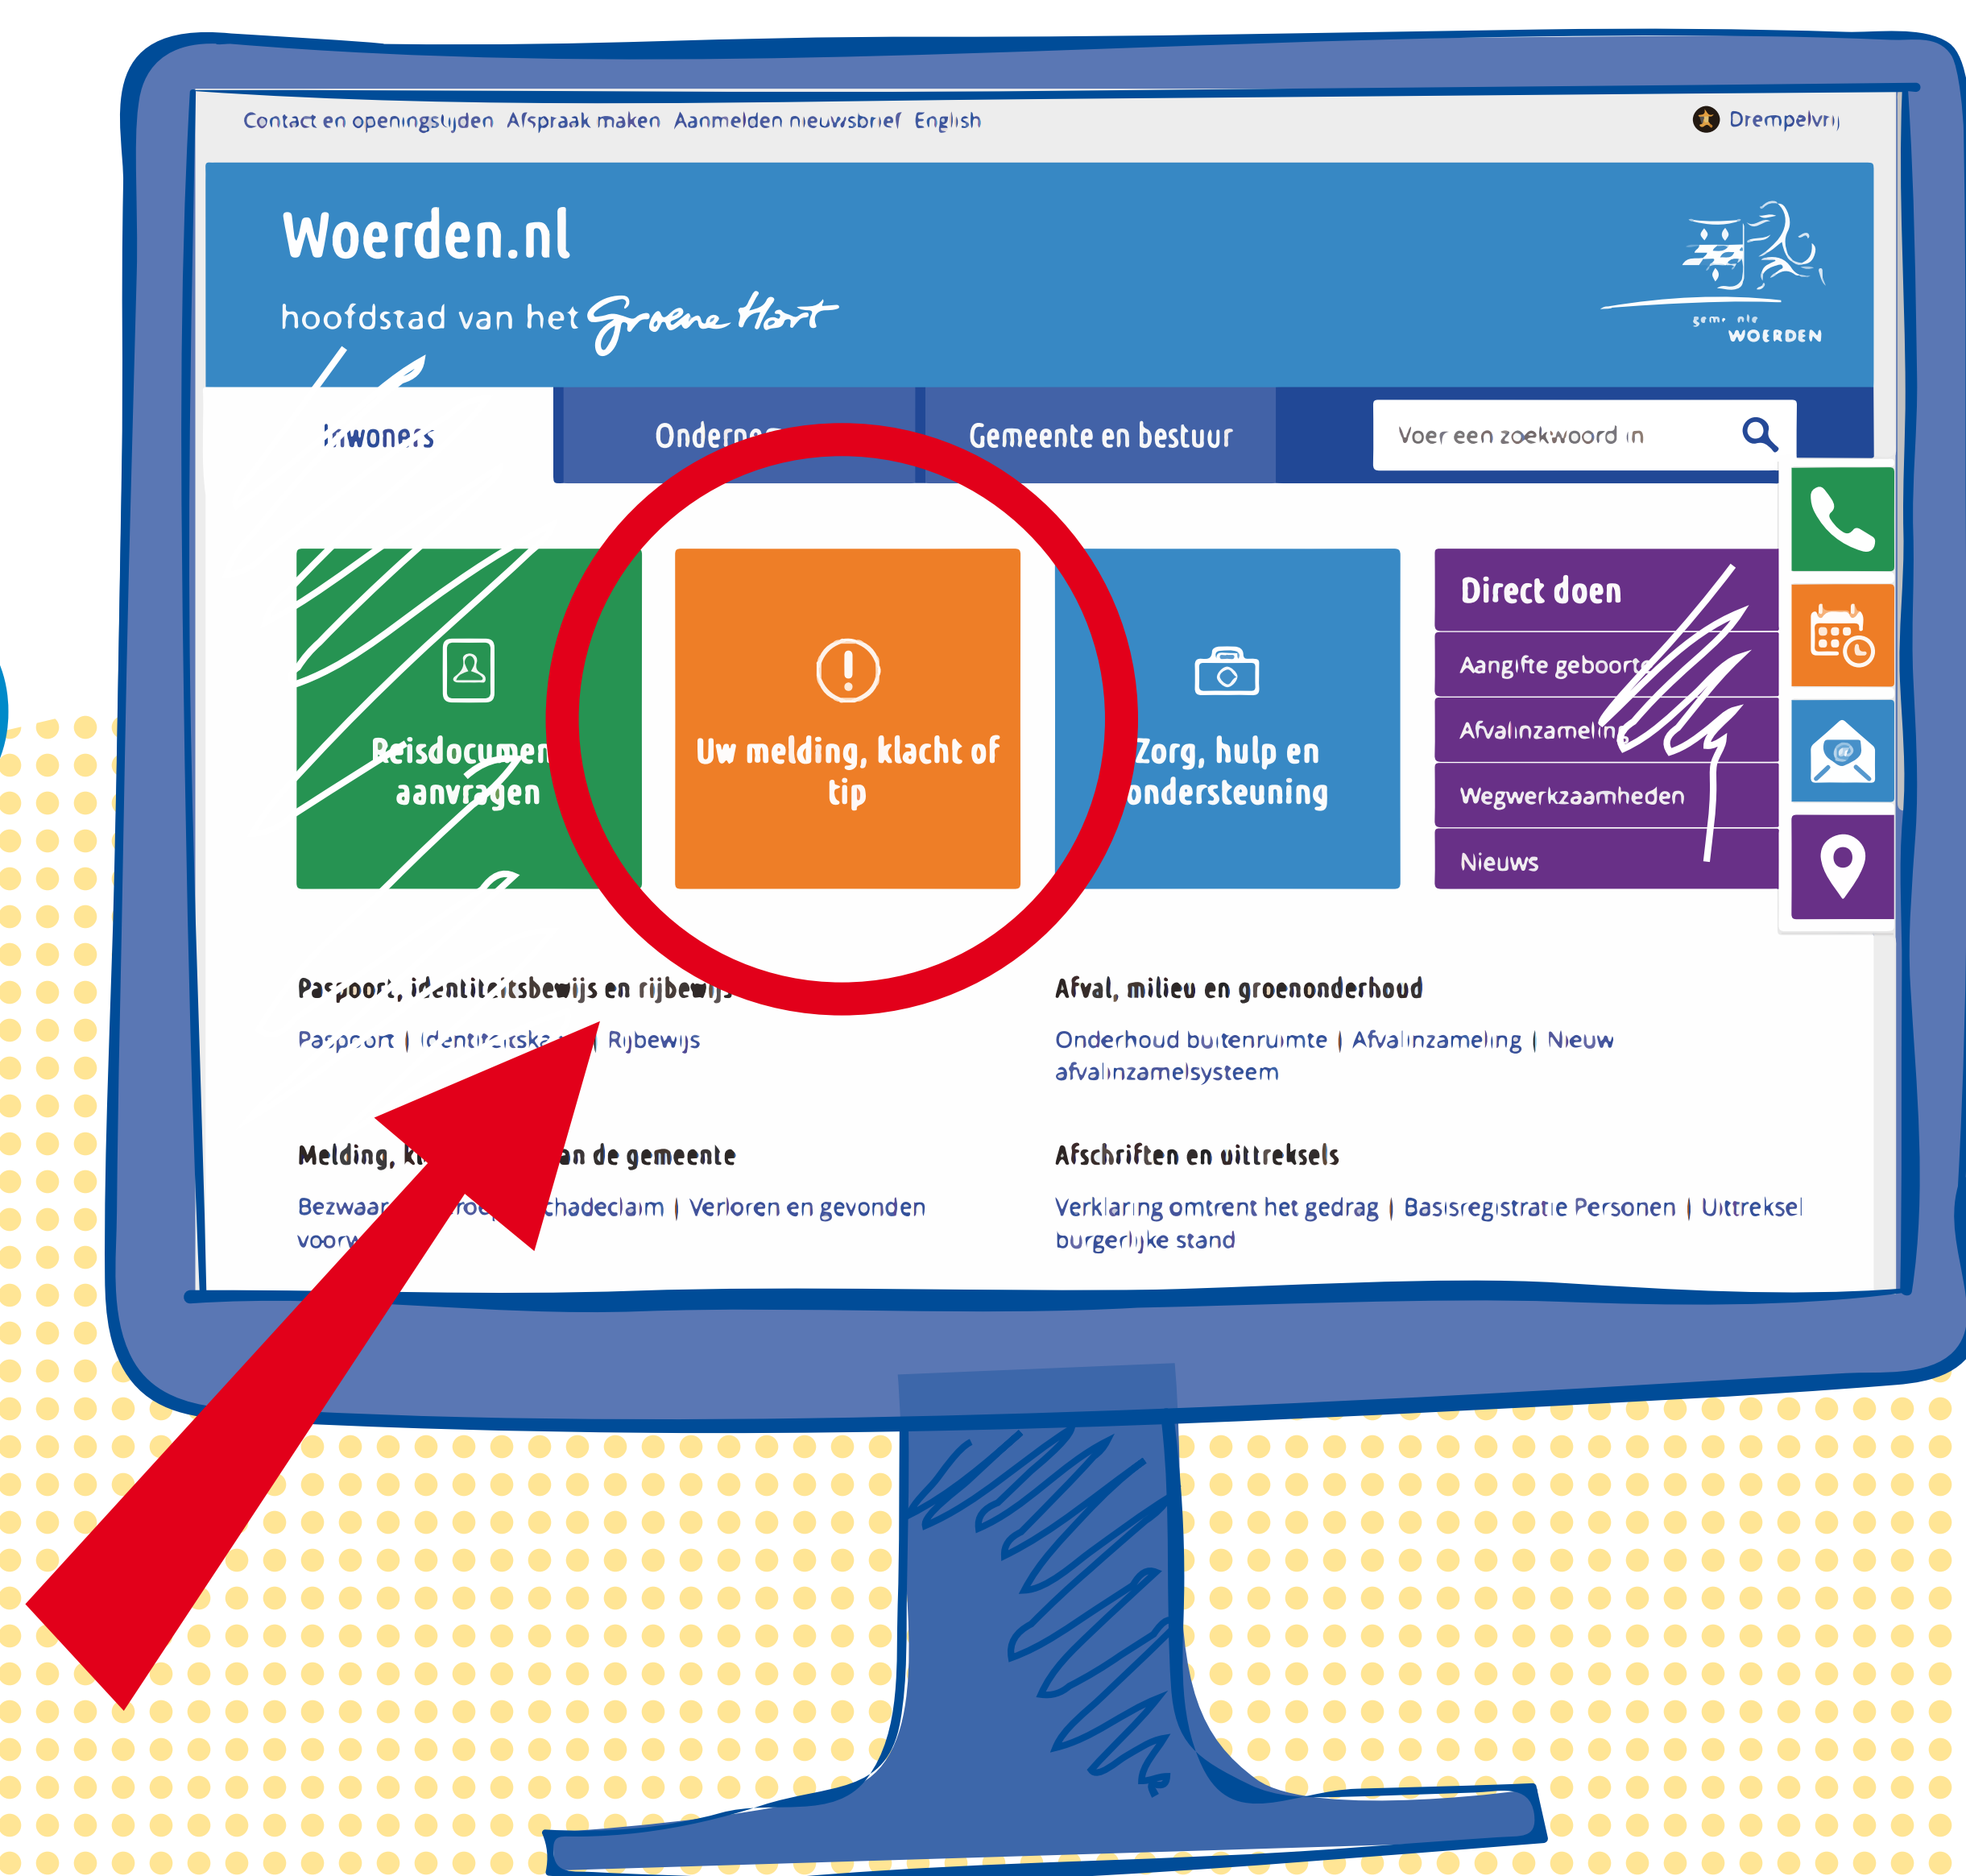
Contact en openingstijden Afspraak maken Aanmelden nieuwsbrief English

Drempelvrij

Woerden.nl

hoofdstad van het Groene Hart

gemeente WOERDEN

Inwoners

Onderne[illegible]

Gemeente en bestuur

Voer een zoekwoord in

Reisdocumenten aanvragen

Uw melding, klacht of tip

Zorg, hulp en ondersteuning

Direct doen

Aangifte geboorte

Afvalinzameling

Wegwerkzaamheden

Nieuws

Paspoort, identiteitsbewijs en rijbewijs

Paspoort | Identiteitska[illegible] | Rijbewijs

Afval, milieu en groenonderhoud

Onderhoud buitenruimte | Afvalinzameling | Nieuw afvalinzamelsysteem

Melding, kl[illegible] an de gemeente

Bezwaar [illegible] chadeclaim | Verloren en gevonden

voor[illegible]

Afschriften en uittreksels

Verklaring omtrent het gedrag | Basisregistratie Personen | Uittreksel burgerlijke stand